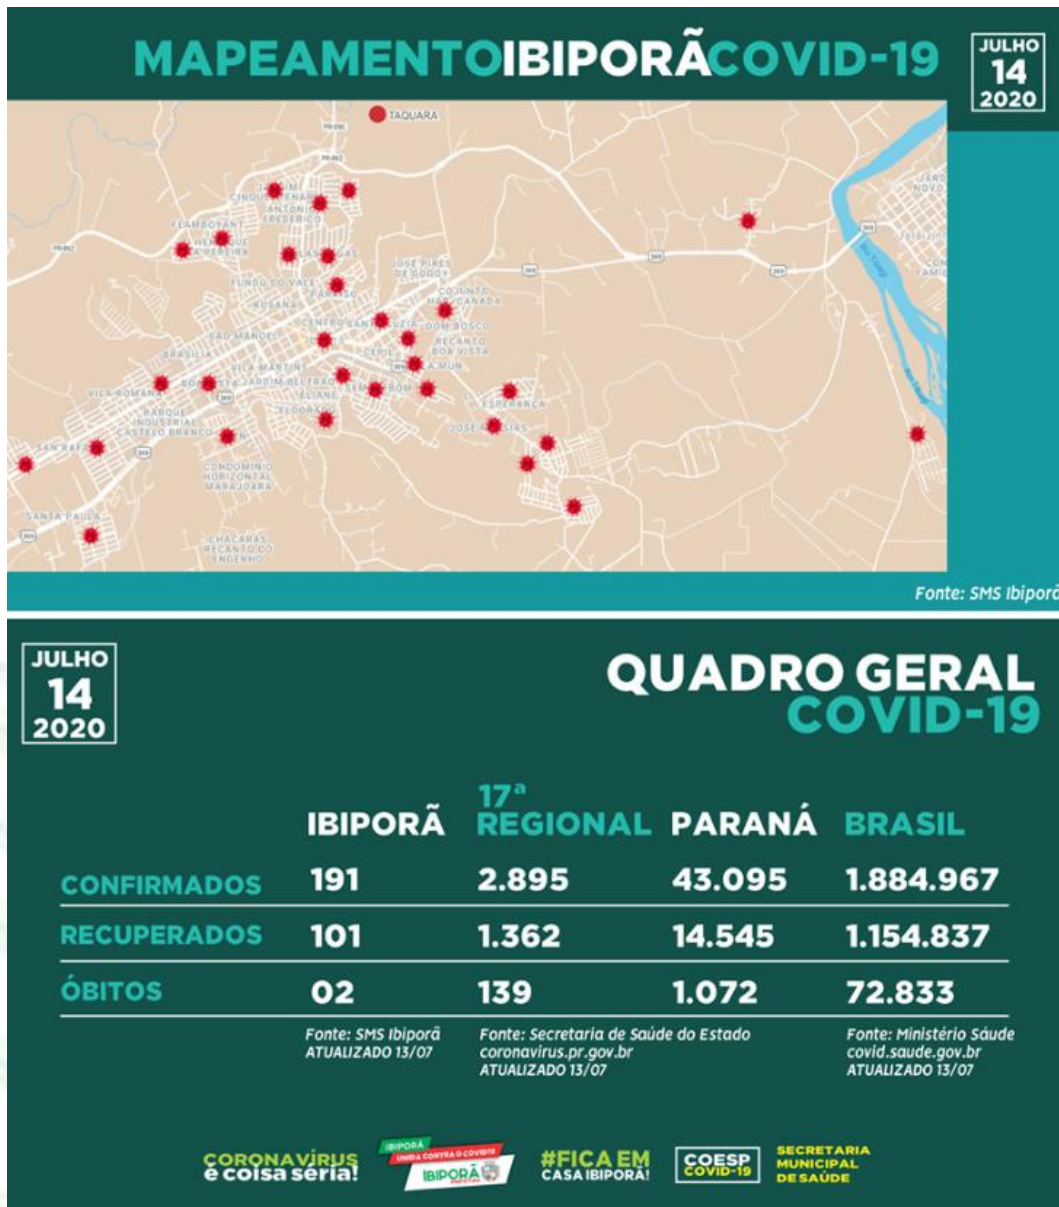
MAPEAMENTOIBIPORÃCOVID-19

JULHO 14 2020

TAQUARA

JARDIM CINQUENTENÁRIO
ANTONIO FREDERICO
FLAMBOYANT
HENRIQUE PEREIRA
FUNDO DO VALE
ROSANA
PARAISO
JOSÉ PIRES DE GODOY
CONJUNTO HABITACIONAL CANADÁ
DOM BOSCO
RECANTO BOA VISTA
CENTRO
SANTA LUZIA
SÃO MANOEL
BRASÍLIA
VILA MARTINS
JARDIM BELTRÃO
ELIANE
ELDORADO
VILA ROMANA
PARQUE INDUSTRIAL CASTELO BRANCO
ESPERANÇA
JOSÉ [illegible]
SAN RAFAEL
CONDOMÍNIO HORIZONTAL MARAJOARA
SANTA PAULA
CHÁCARAS RECANTO DO ENGENHO
JARDIM NOVO
Rio Tibagi

Fonte: SMS Ibiporã

JULHO 14 2020

QUADRO GERAL COVID-19

| | IBIPORÃ | 17ª REGIONAL | PARANÁ | BRASIL |
|---|---|---|---|---|
| CONFIRMADOS | 191 | 2.895 | 43.095 | 1.884.967 |
| RECUPERADOS | 101 | 1.362 | 14.545 | 1.154.837 |
| ÓBITOS | 02 | 139 | 1.072 | 72.833 |

Fonte: SMS Ibiporã ATUALIZADO 13/07

Fonte: Secretaria de Saúde do Estado coronavirus.pr.gov.br ATUALIZADO 13/07

Fonte: Ministério Sáude covid.saude.gov.br ATUALIZADO 13/07

CORONAVÍRUS é coisa séria!

IBIPORÃ UNIDA CONTRA O COVID19 IBIPORÃ

#FICA EM CASA IBIPORÃ!

COESP COVID-19

SECRETARIA MUNICIPAL DE SAÚDE